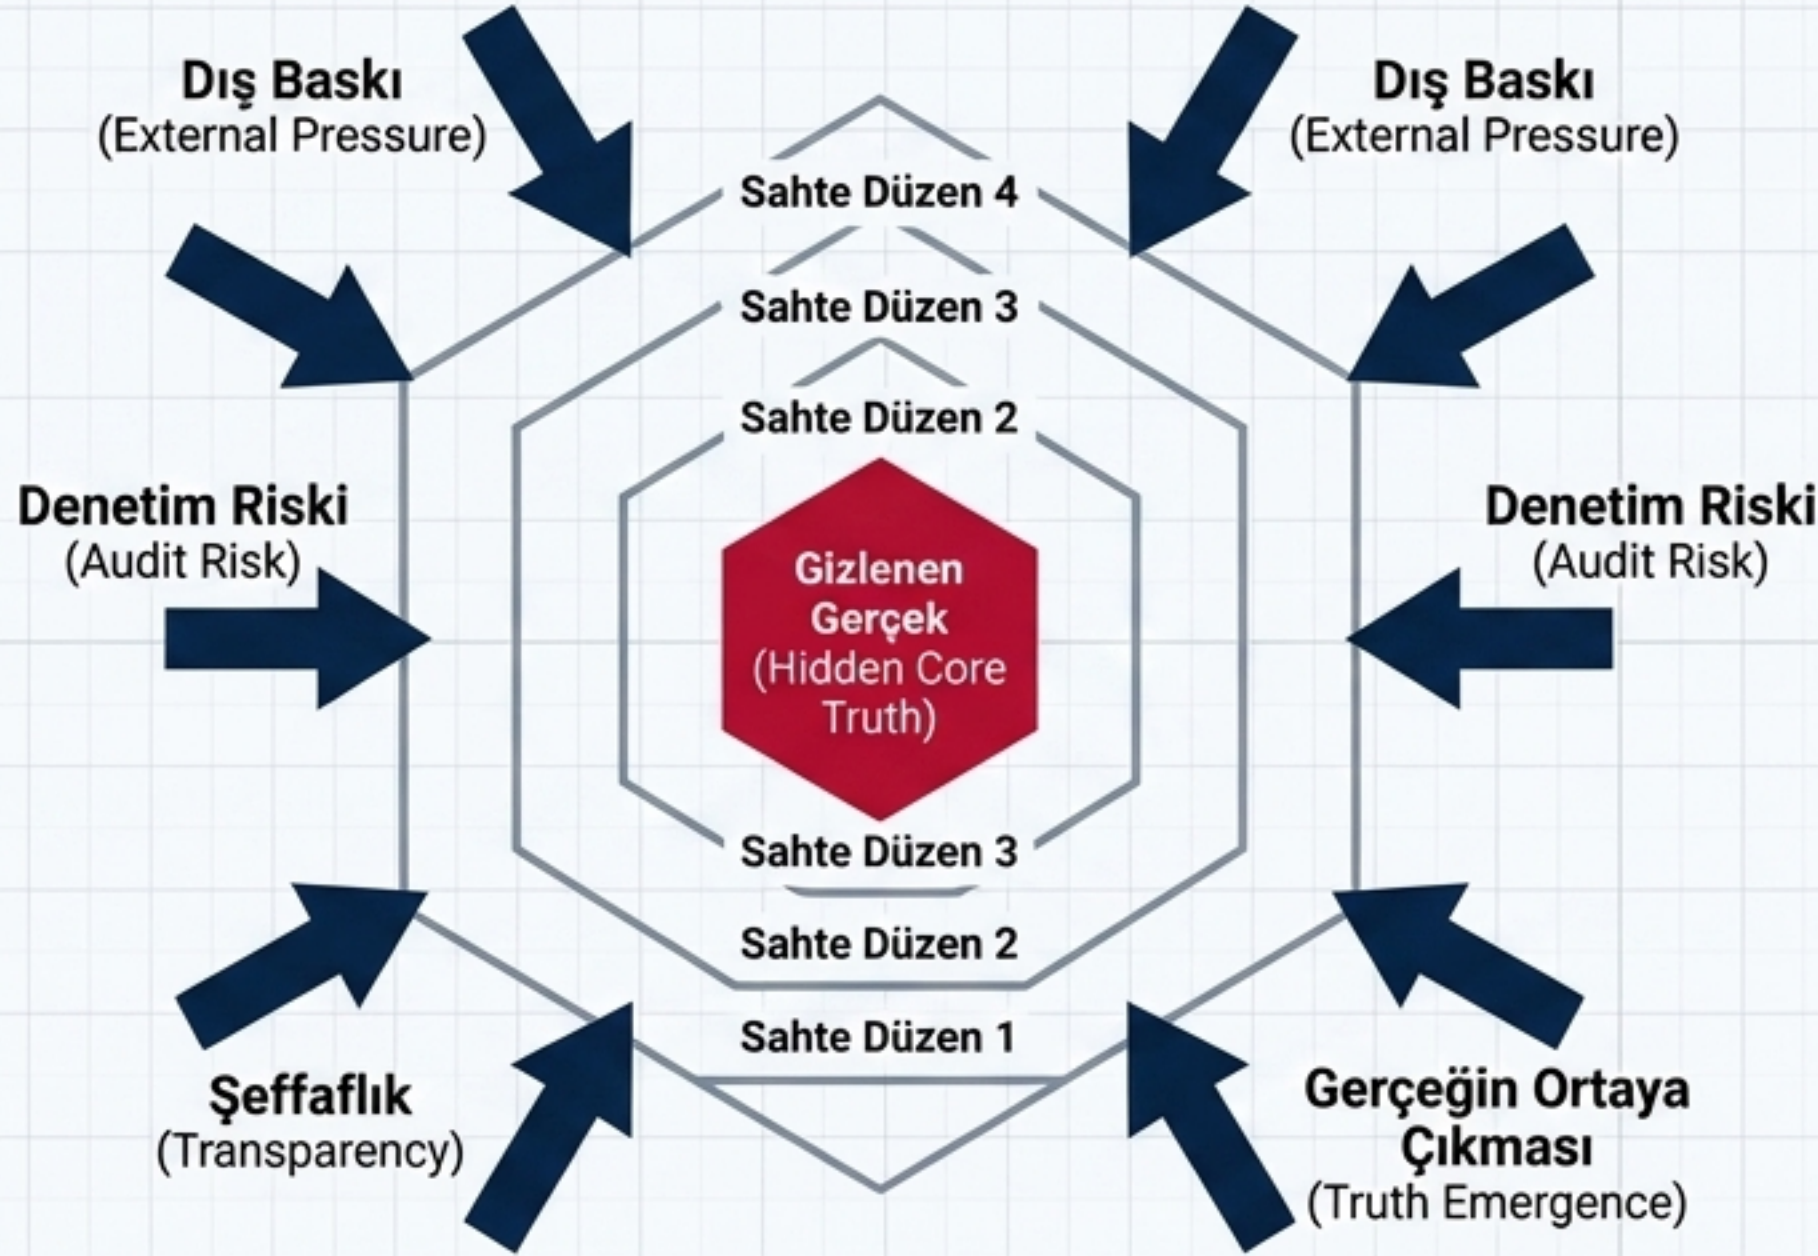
Dış Baskı
(External Pressure)

Dış Baskı
(External Pressure)

Sahte Düzen 4

Sahte Düzen 3

Sahte Düzen 2

Denetim Riski
(Audit Risk)

Denetim Riski
(Audit Risk)

Gizlenen Gerçek
(Hidden Core Truth)

Sahte Düzen 3

Sahte Düzen 2

Sahte Düzen 1

Şeffaflık
(Transparency)

Gerçeğin Ortaya Çıkması
(Truth Emergence)